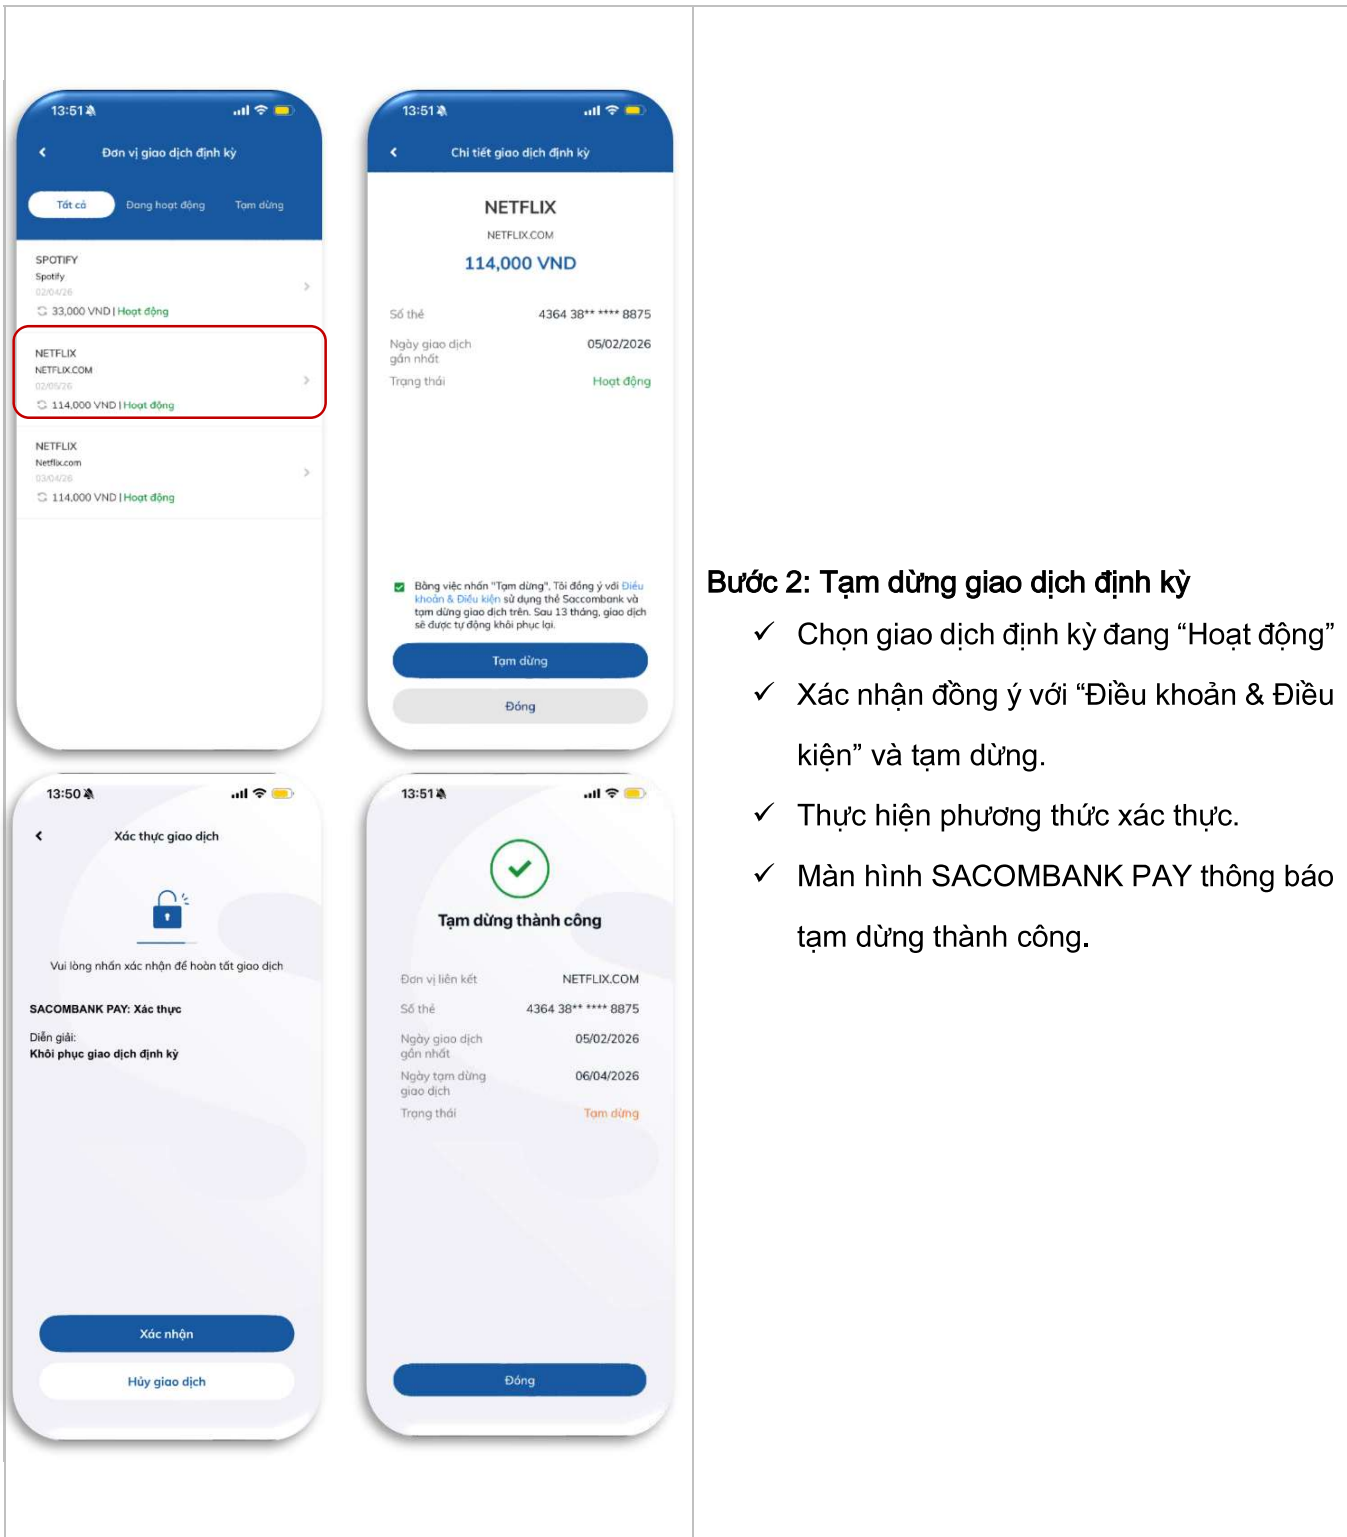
13:51

Đơn vị giao dịch định kỳ

Tất cả Đang hoạt động Tạm dừng

SPOTIFY
Spotify
02/04/26
33,000 VND | Hoạt động

NETFLIX
NETFLIX.COM
02/05/26
114,000 VND | Hoạt động

NETFLIX
Netflix.com
03/04/26
114,000 VND | Hoạt động

13:51

Chi tiết giao dịch định kỳ

NETFLIX
NETFLIX.COM
114,000 VND

Số thẻ 4364 38** **** 8875
Ngày giao dịch gần nhất 05/02/2026
Trạng thái Hoạt động

Bằng việc nhấn "Tạm dừng", Tôi đồng ý với Điều khoản & Điều kiện sử dụng thẻ Sacombank và tạm dừng giao dịch trên. Sau 13 tháng, giao dịch sẽ được tự động khôi phục lại.

Tạm dừng
Đóng

13:50

Xác thực giao dịch

Vui lòng nhấn xác nhận để hoàn tất giao dịch

SACOMBANK PAY: Xác thực

Diễn giải:
Khôi phục giao dịch định kỳ

Xác nhận
Hủy giao dịch

13:51

Tạm dừng thành công

Đơn vị liên kết NETFLIX.COM
Số thẻ 4364 38** **** 8875
Ngày giao dịch gần nhất 05/02/2026
Ngày tạm dừng giao dịch 06/04/2026
Trạng thái Tạm dừng

Đóng

Bước 2: Tạm dừng giao dịch định kỳ
✓ Chọn giao dịch định kỳ đang “Hoạt động”
✓ Xác nhận đồng ý với “Điều khoản & Điều kiện” và tạm dừng.
✓ Thực hiện phương thức xác thực.
✓ Màn hình SACOMBANK PAY thông báo tạm dừng thành công.